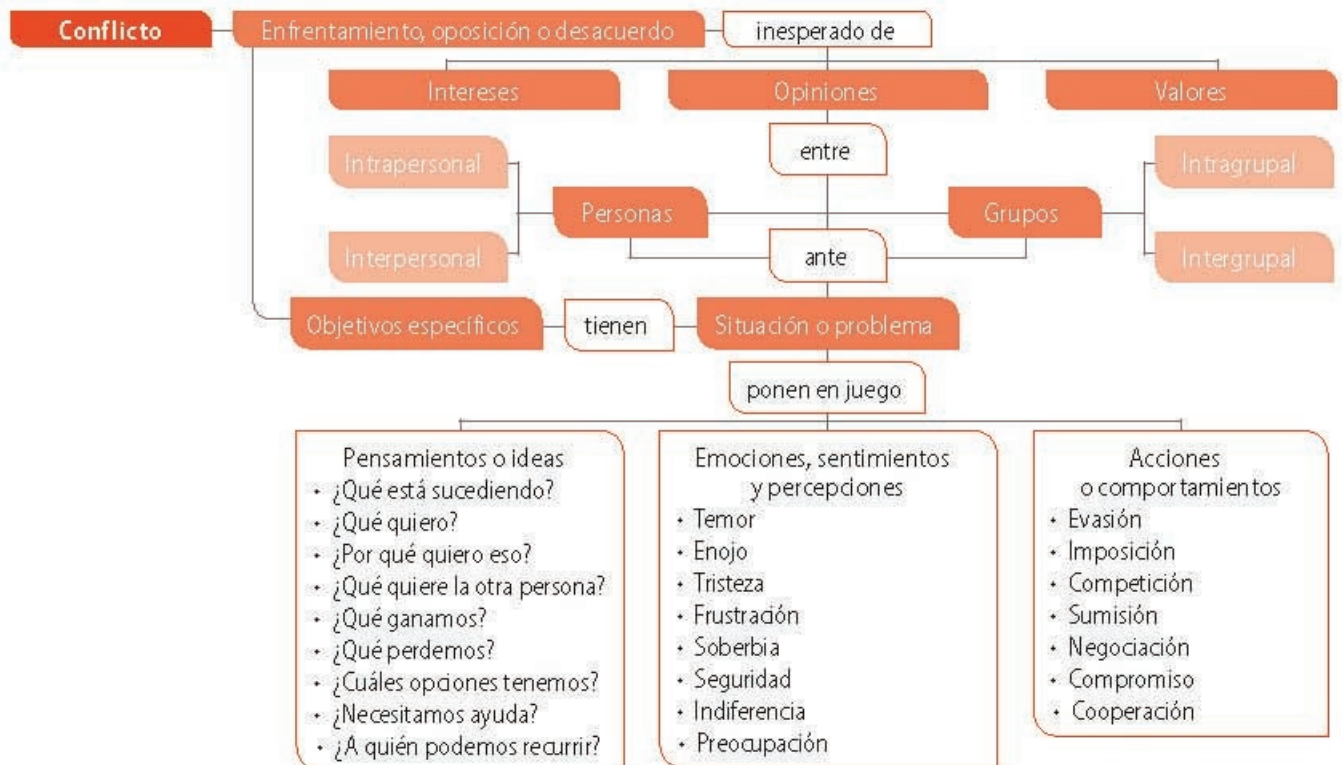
Conflicto

Enfrentamiento, oposición o desacuerdo

inesperado de

Intereses

Opiniones

Valores

entre

Intrapersonal

Interpersonal

Personas

Grupos

Intragrupal

Intergrupal

ante

Objetivos específicos

tienen

Situación o problema

ponen en juego

Pensamientos o ideas
• ¿Qué está sucediendo?
• ¿Qué quiero?
• ¿Por qué quiero eso?
• ¿Qué quiere la otra persona?
• ¿Qué ganamos?
• ¿Qué perdemos?
• ¿Cuáles opciones tenemos?
• ¿Necesitamos ayuda?
• ¿A quién podemos recurrir?

Emociones, sentimientos y percepciones
• Temor
• Enojo
• Tristeza
• Frustración
• Soberbia
• Seguridad
• Indiferencia
• Preocupación

Acciones o comportamientos
• Evasión
• Imposición
• Competición
• Sumisión
• Negociación
• Compromiso
• Cooperación